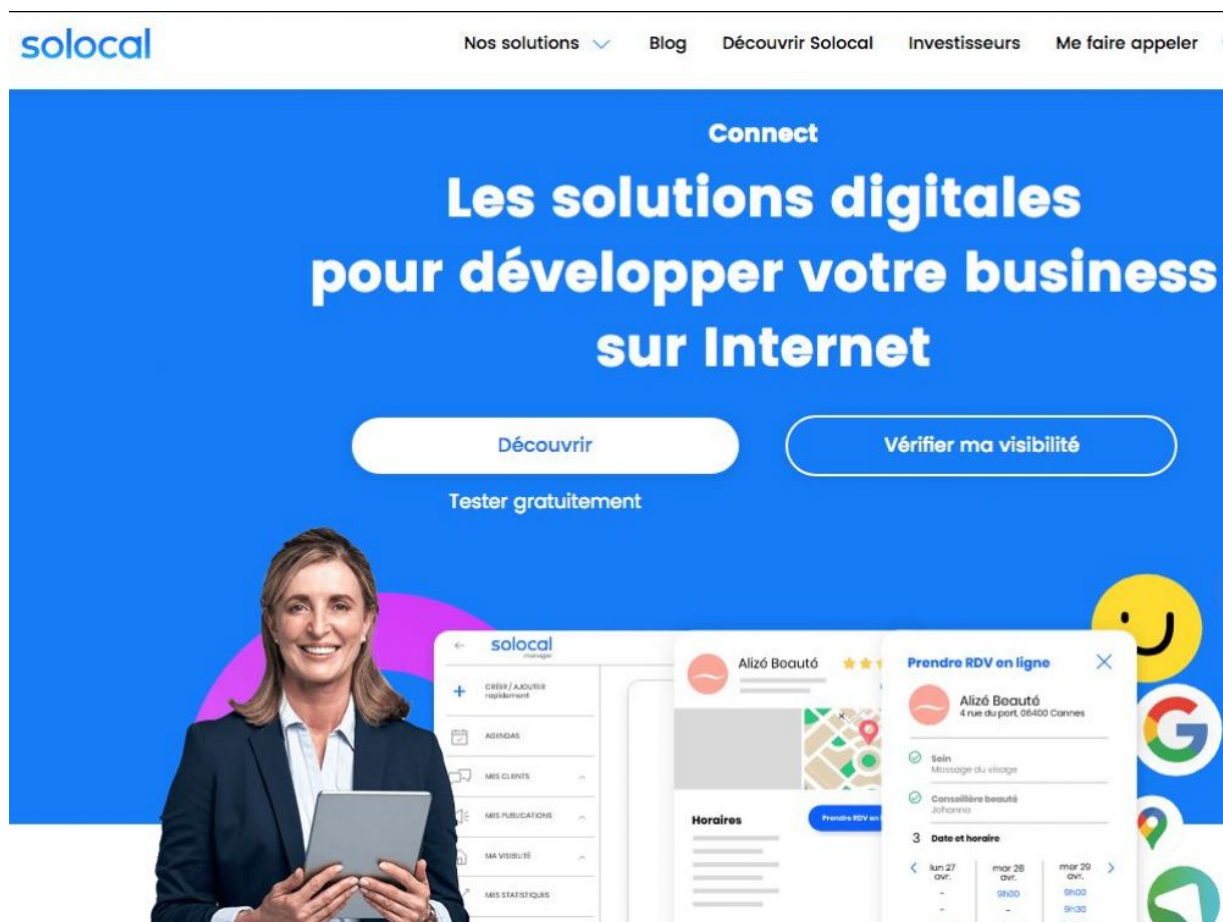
solocal

Nos solutions Blog Découvrir Solocal Investisseurs Me faire appeler

Connect

Les solutions digitales pour développer votre business sur Internet

Découvrir

Vérifier ma visibilité

Tester gratuitement

solocal manager

CRÉER / AJOUTER rapidement

AGENDAS

MES CLIENTS

MES PUBLICATIONS

MA VISIBILITÉ

MES STATISTIQUES

Alizó Boautó

Horaires

Prendre RDV en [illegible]

Prendre RDV en ligne

Alizé Beauté
4 rue du port, 06400 Cannes

Soin
Massage du visage

Conseillère beauté
Johanna

3 Date et horaire

lun 27 avr.

mar 28 avr.

mar 29 avr.

-

9h00

9h00

-

-

9h30